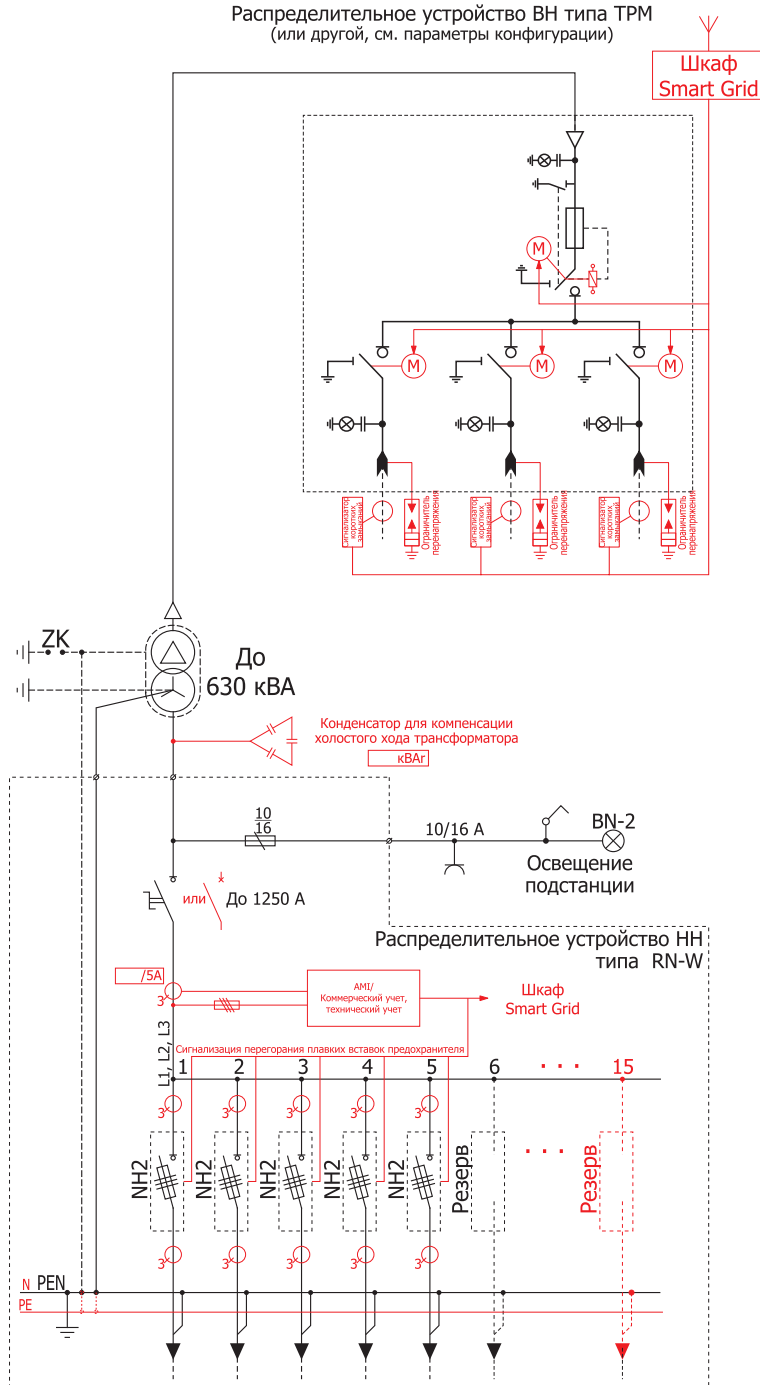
Распределительное устройство ВН типа TPM
(или другой, см. параметры конфигурации)

Шкаф
Smart Grid

M

M M M

Сигнализатор коротких замыканий
Ограничитель перенапряжения
Сигнализатор коротких замыканий
Ограничитель перенапряжения
Сигнализатор коротких замыканий
Ограничитель перенапряжения

ZK

До
630 кВА

Конденсатор для компенсации
холостого хода трансформатора
кВАr

$\frac{10}{16}$

10/16 A

BN-2

Освещение
подстанции

или
До 1250 А

Распределительное устройство НН
типа RN-W

/5A
3
AMI/
Коммерческий учет,
технический учет

Шкаф
Smart Grid

L1, L2, L3

Сигнализация перегорания плавких вставок предохранителя

1 2 3 4 5 6 . . . 15

3 3 3 3 3

NH2 NH2 NH2 NH2 NH2 Резерв . . . Резерв

3 3 3 3 3

N PEN
PE